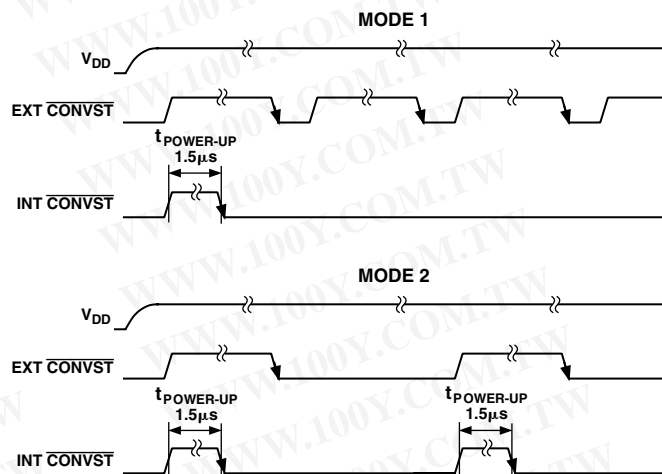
MODE 1

$V_{DD}$

EXT $\overline{CONVST}$

$t_{POWER-UP}$
1.5µs

INT $\overline{CONVST}$

MODE 2

$V_{DD}$

EXT $\overline{CONVST}$

$t_{POWER-UP}$
1.5µs

$t_{POWER-UP}$
1.5µs

INT $\overline{CONVST}$

WWW.100Y.COM.TW